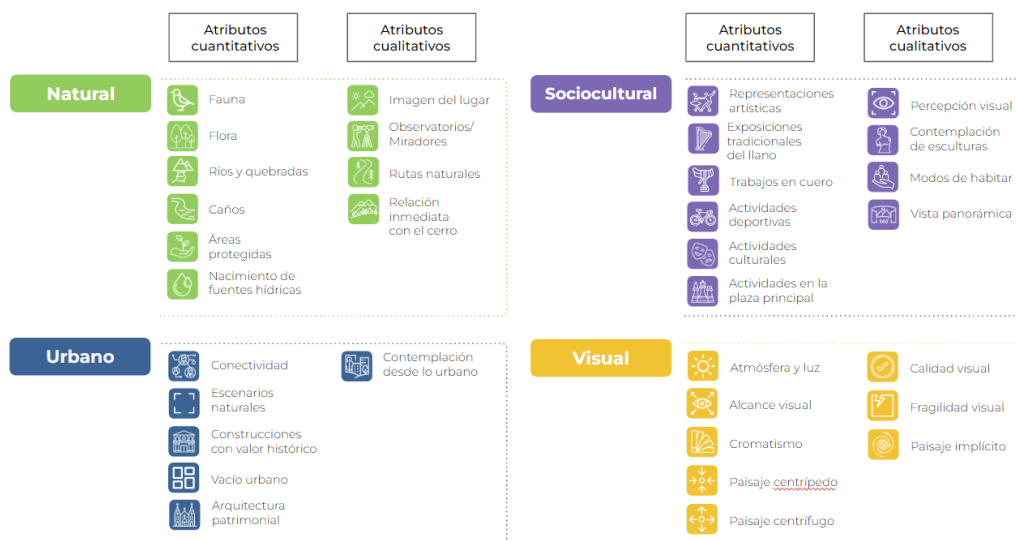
Atributos cuantitativos

Atributos cualitativos

Atributos cuantitativos

Atributos cualitativos

Natural

Fauna

Flora

Ríos y quebradas

Caños

Áreas protegidas

Nacimiento de fuentes hídricas

Imagen del lugar

Observatorios/ Miradores

Rutas naturales

Relación inmediata con el cerro

Sociocultural

Representaciones artísticas

Exposiciones tradicionales del llano

Trabajos en cuero

Actividades deportivas

Actividades culturales

Actividades en la plaza principal

Percepción visual

Contemplación de esculturas

Modos de habitar

Vista panorámica

Urbano

Conectividad

Escenarios naturales

Construcciones con valor histórico

Vacío urbano

Arquitectura patrimonial

Contemplación desde lo urbano

Visual

Atmósfera y luz

Alcance visual

Cromatismo

Paisaje centrípedo

Paisaje centrífugo

Calidad visual

Fragilidad visual

Paisaje implícito